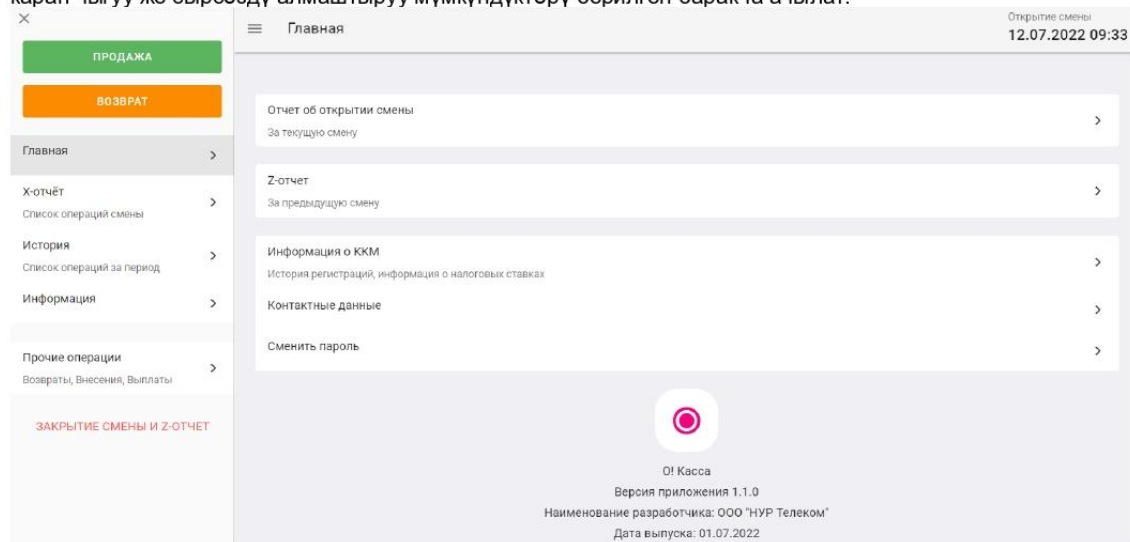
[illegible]

ПРОДАЖА

ВОЗВРАТ

Главная

Х-отчёт
Список операций смены

История
Список операций за период

Информация

Прочие операции
Возвраты, Внесения, Выплаты

ЗАКРЫТИЕ СМЕНЫ И Z-ОТЧЕТ

Главная

Открытие смены
12.07.2022 09:33

Отчет об открытии смены
За текущую смену

Z-отчет
За предыдущую смену

Информация о ККМ
История регистраций, информация о налоговых ставках

Контактные данные

Сменить пароль

О! Касса
Версия приложения 1.1.0
Наименование разработчика: ООО "НУР Телеком"
Дата выпуска: 01.07.2022